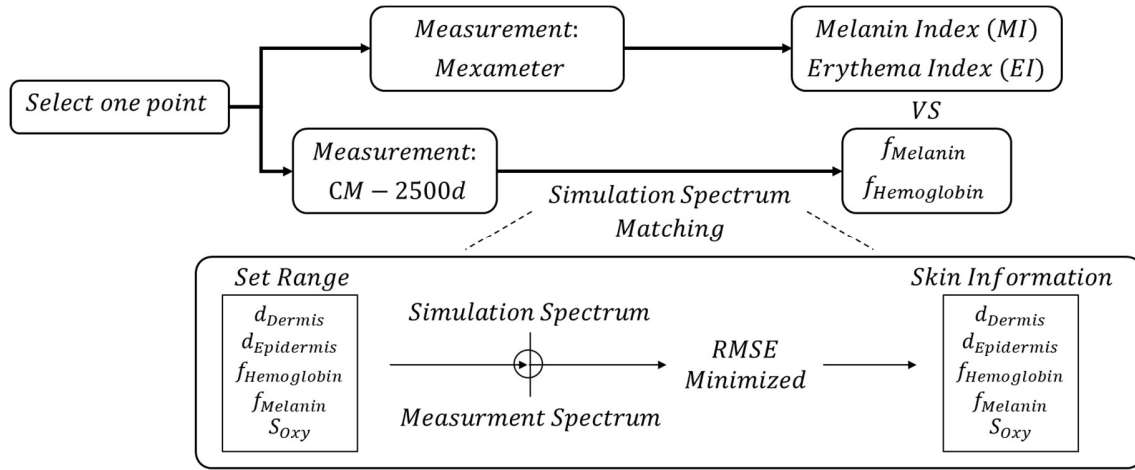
$Select\ one\ point$

$Measurement$: $Mexameter$

$Melanin\ Index\ (MI)$
$Erythema\ Index\ (EI)$

$VS$

$Measurement$: $\mathrm{CM}-2500d$

$f_{Melanin}$
$f_{Hemoglobin}$

$Simulation\ Spectrum\ Matching$

$Set\ Range$

$d_{Dermis}$
$d_{Epidermis}$
$f_{Hemoglobin}$
$f_{Melanin}$
$S_{Oxy}$

$Simulation\ Spectrum$

$Measurment\ Spectrum$

$RMSE$
$Minimized$

$Skin\ Information$

$d_{Dermis}$
$d_{Epidermis}$
$f_{Hemoglobin}$
$f_{Melanin}$
$S_{Oxy}$